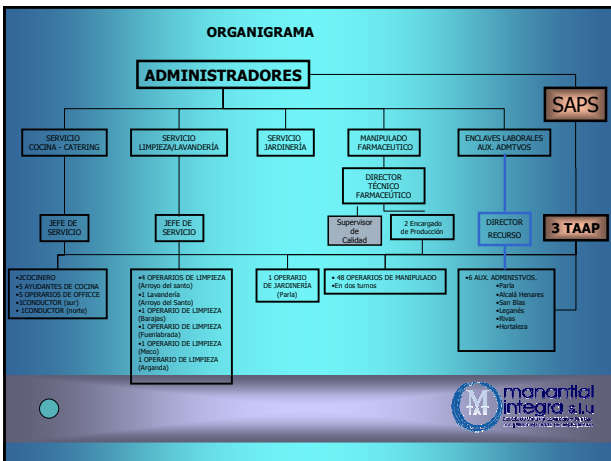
ORGANIGRAMA

ADMINISTRADORES

SAPS

SERVICIO COCINA - CATERING

SERVICIO LIMPIEZA/LAVANDERÍA

SERVICIO JARDINERÍA

MANIPULADO FARMACEUTICO

ENCLAVES LABORALES AUX. ADMTVOS

DIRECTOR TÉCNICO FARMACEÚTICO

Supervisor de Calidad

2 Encargado de Producción

DIRECTOR RECURSO

3 TAAP

JEFE DE SERVICIO

JEFE DE SERVICIO

•1COCINERO
•5 AYUDANTES DE COCINA
•5 OPERARIOS DE OFFICCE
•1CONDUCTOR (sur)
• 1CONDUCTOR (norte)

•4 OPERARIOS DE LIMPIEZA (Arroyo del santo)
•1 Lavandería (Arroyo del Santo)
•1 OPERARIO DE LIMPIEZA (Barajas)
•1 OPERARIO DE LIMPIEZA (Fuenlabrada)
•1 OPERARIO DE LIMPIEZA (Meco)
1 OPERARIO DE LIMPIEZA (Arganda)

1 OPERARIO DE JARDINERÍA (Parla)

• 48 OPERARIOS DE MANIPULADO
•En dos turnos

•6 AUX. ADMINISTVOS.
•Parla
•Alcalá Henares
•San Blas
•Leganés
•Rivas
•Hortaleza

manantial integra s.l.u
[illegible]